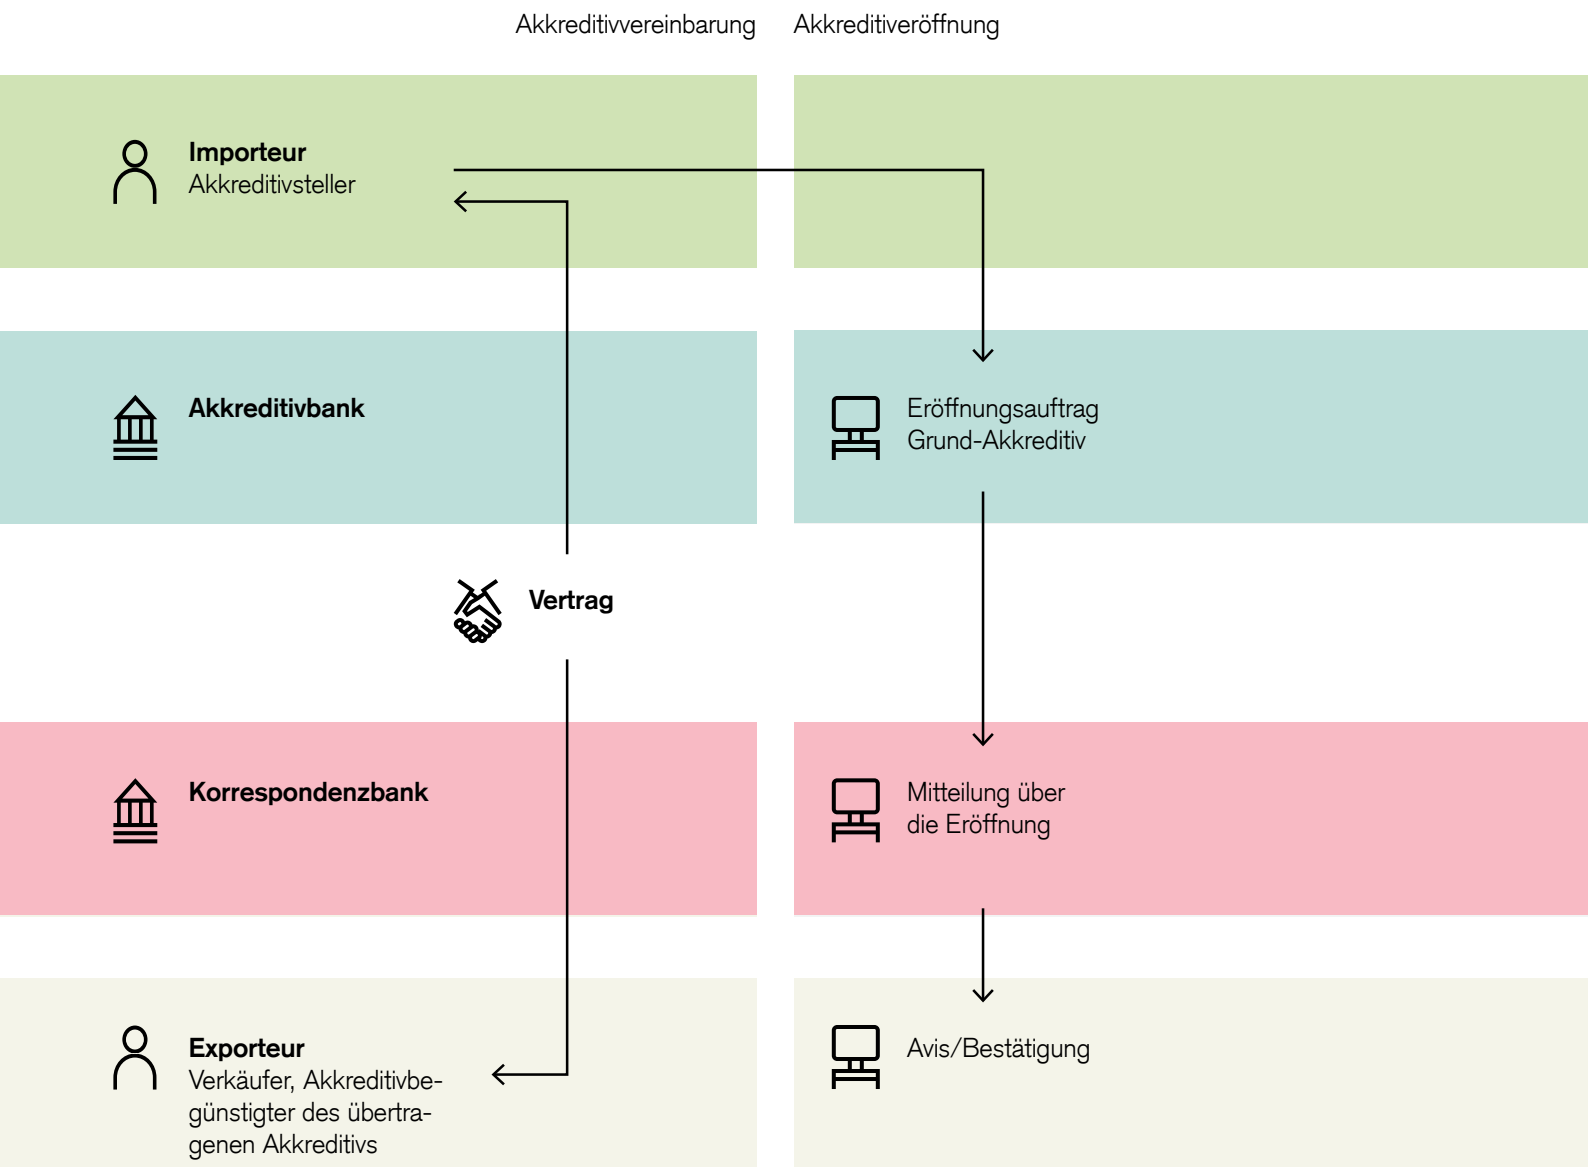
Akkreditivvereinbarung

Akkreditiveröffnung

Importeur
Akkreditivsteller

Akkreditivbank

Eröffnungsauftrag
Grund-Akkreditiv

Vertrag

Korrespondenzbank

Mitteilung über die Eröffnung

Exporteur
Verkäufer, Akkreditivbegünstigter des übertragenen Akkreditivs

Avis/Bestätigung